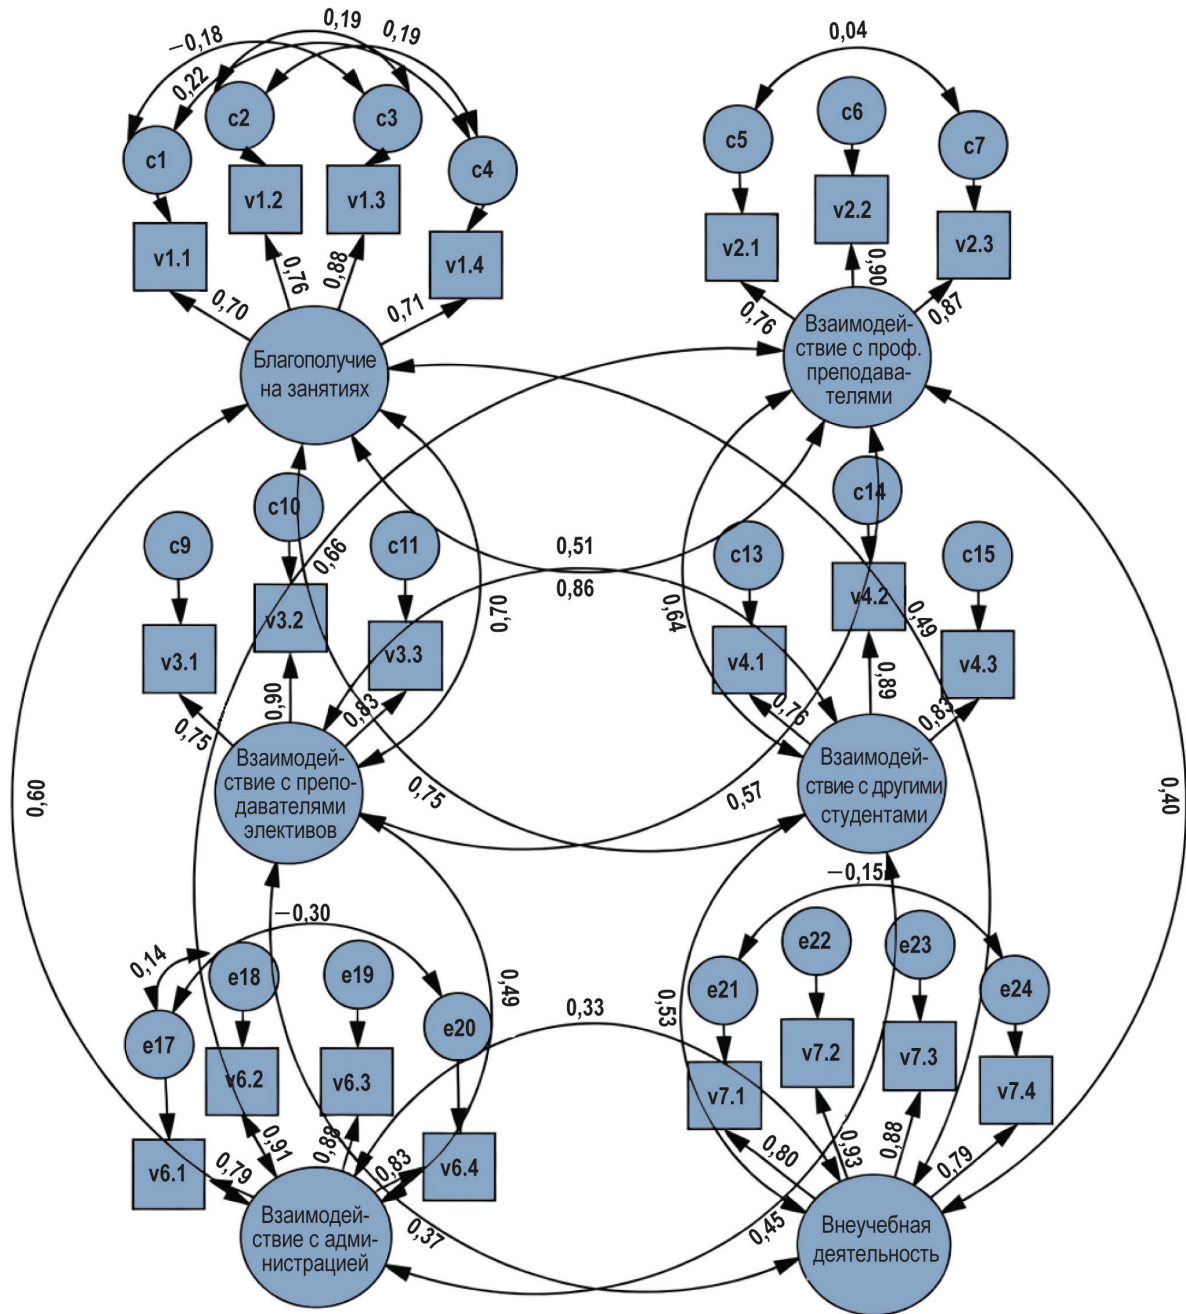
–0,18
0,19
0,19
0,22
c1
c2
c3
c4
v1.1
v1.2
v1.3
v1.4
0,70
0,76
0,88
0,71
Благополучие на занятиях

0,04
c5
c6
c7
v2.1
v2.2
v2.3
0,76
0,90
0,87
Взаимодействие с проф. преподавателями

c9
c10
c11
v3.1
v3.2
v3.3
0,66
0,70
0,75
0,90
0,83
Взаимодействие с преподавателями элективов

0,51
0,86
0,64
0,75
0,57

c13
c14
c15
v4.1
v4.2
v4.3
0,49
0,76
0,89
0,83
Взаимодействие с другими студентами

0,60
0,40

–0,30
0,14
e17
e18
e19
e20
v6.1
v6.2
v6.3
v6.4
0,49
0,79
0,91
0,88
0,83
Взаимодействие с администрацией

0,33
0,37
0,53
0,45

–0,15
e21
e22
e23
e24
v7.1
v7.2
v7.3
v7.4
0,80
0,93
0,88
0,79
Внеучебная деятельность